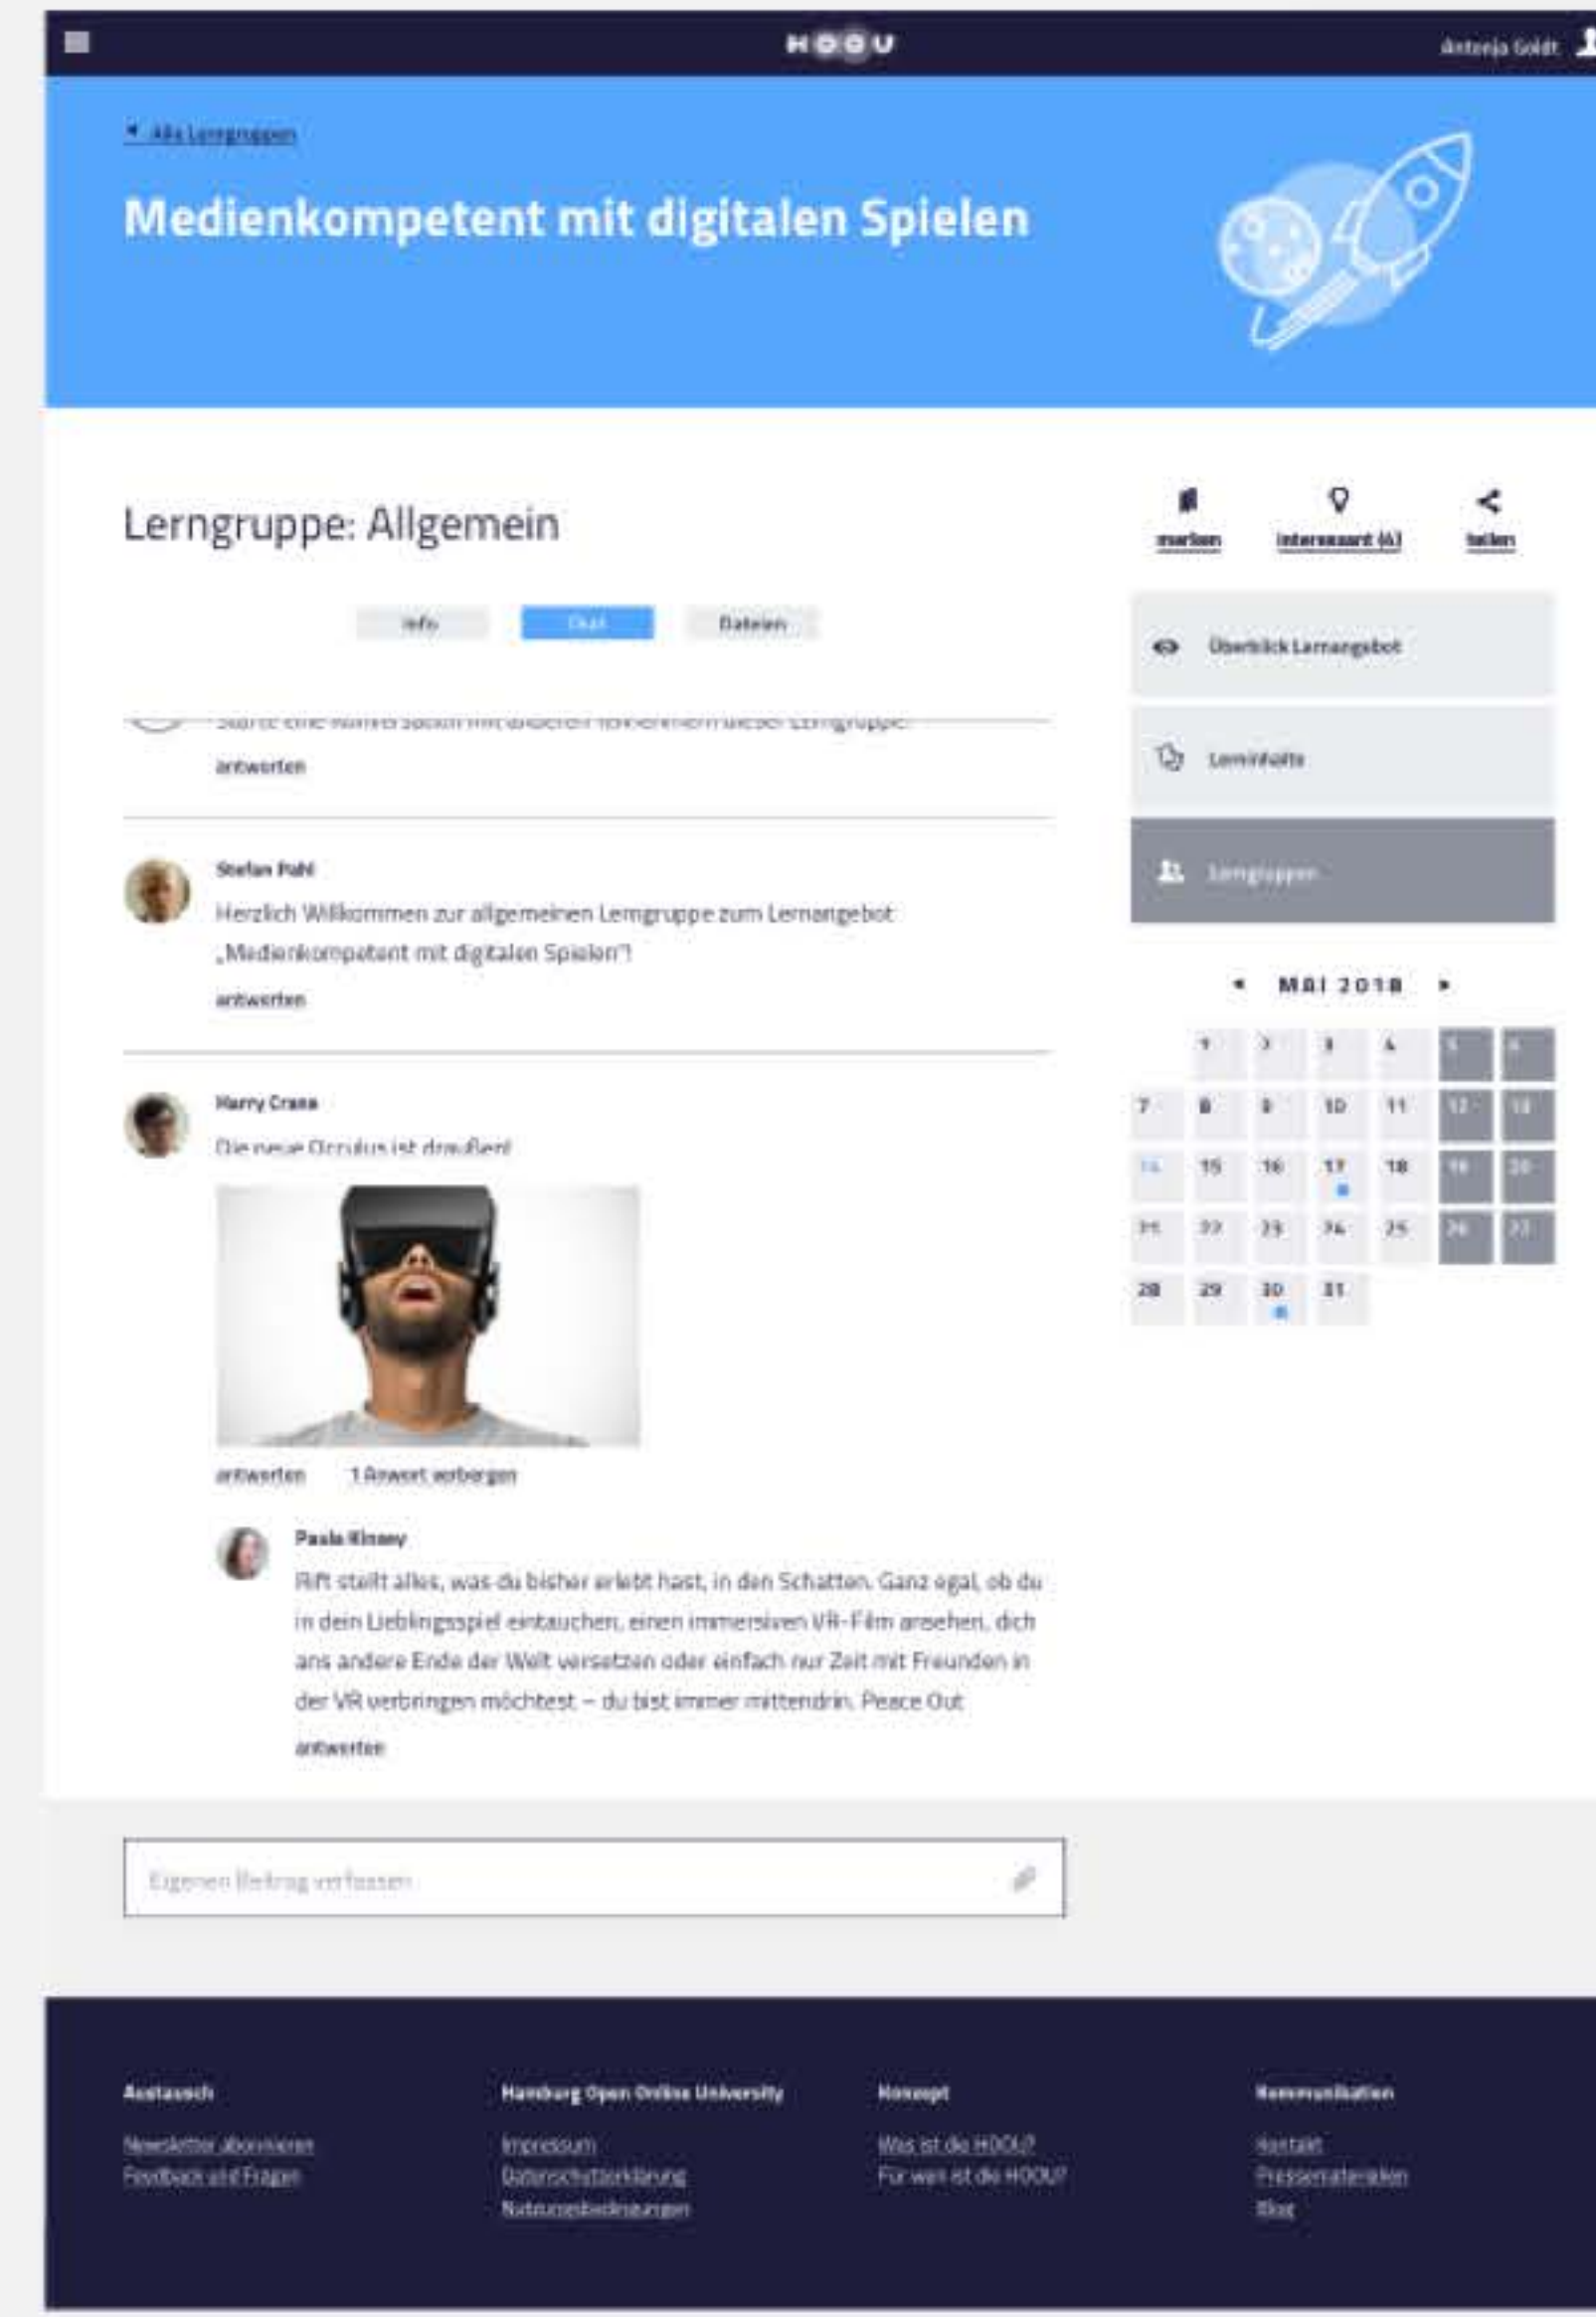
HOOU

Antonia Goldt

◂ Alle Lerngruppen

Medienkompetent mit digitalen Spielen

Lerngruppe: Allgemein

merken interessant (6) teilen

Info Chat Dateien

Überblick Lernangebot

Lerninhalte

Lerngruppen

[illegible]

antworten

Stefan Pahl
Herzlich Willkommen zur allgemeinen Lerngruppe zum Lernangebot „Medienkompetent mit digitalen Spielen"!
antworten

◂ MAI 2018 ▸

| | | | | | | |
|---|---|---|---|---|---|---|
| | 1 | 2 | 3 | 4 | 5 | 6 |
| 7 | 8 | 9 | 10 | 11 | 12 | 13 |
| 14 | 15 | 16 | 17 | 18 | 19 | 20 |
| 21 | 22 | 23 | 24 | 25 | 26 | 27 |
| 28 | 29 | 30 | 31 | | | |

Harry Crane
Die neue Occulus ist draußen!

antworten 1 Antwort verbergen

Paula Kinsey
Rift stellt alles, was du bisher erlebt hast, in den Schatten. Ganz egal, ob du in dein Lieblingsspiel eintauchen, einen immersiven VR-Film ansehen, dich ans andere Ende der Welt versetzen oder einfach nur Zeit mit Freunden in der VR verbringen möchtest – du bist immer mittendrin. Peace Out
antworten

Eigenen Beitrag verfassen

Austausch
Newsletter abonnieren
Feedback und Fragen

Hamburg Open Online University
Impressum
Datenschutzerklärung
Nutzungsbedingungen

Konzept
Was ist die HOOU?
Für wen ist die HOOU?

Kommunikation
Kontakt
Pressematerialien
Blog